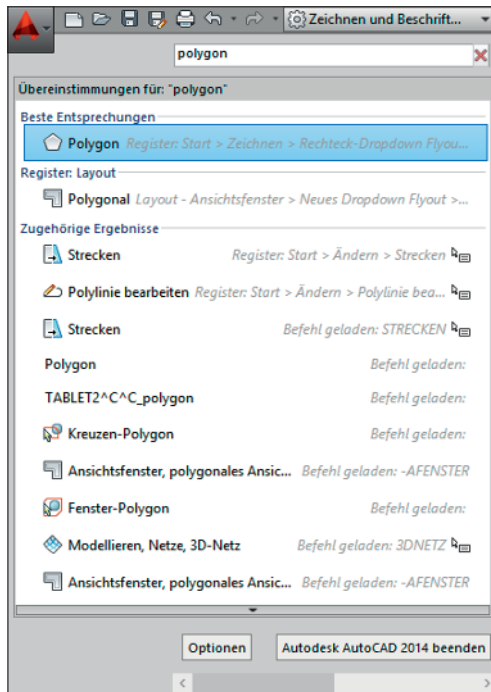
Zeichnen und Beschrift...

polygon

Übereinstimmungen für: "polygon"

Beste Entsprechungen

Polygon Register: Start > Zeichnen > Rechteck-Dropdown Flyout

Register: Layout

Polygonal Layout - Ansichtsfenster > Neues Dropdown Flyout >...

Zugehörige Ergebnisse

Strecken Register: Start > Ändern > Strecken

Polylinie bearbeiten Register: Start > Ändern > Polylinie bea...

Strecken Befehl geladen: STRECKEN

Polygon Befehl geladen:

TABLET2^C^C_polygon Befehl geladen:

Kreuzen-Polygon Befehl geladen:

Ansichtsfenster, polygonales Ansic... Befehl geladen: -AFENSTER

Fenster-Polygon Befehl geladen:

Modellieren, Netze, 3D-Netz Befehl geladen: 3DNETZ

Ansichtsfenster, polygonales Ansic... Befehl geladen: -AFENSTER

Optionen

Autodesk AutoCAD 2014 beenden